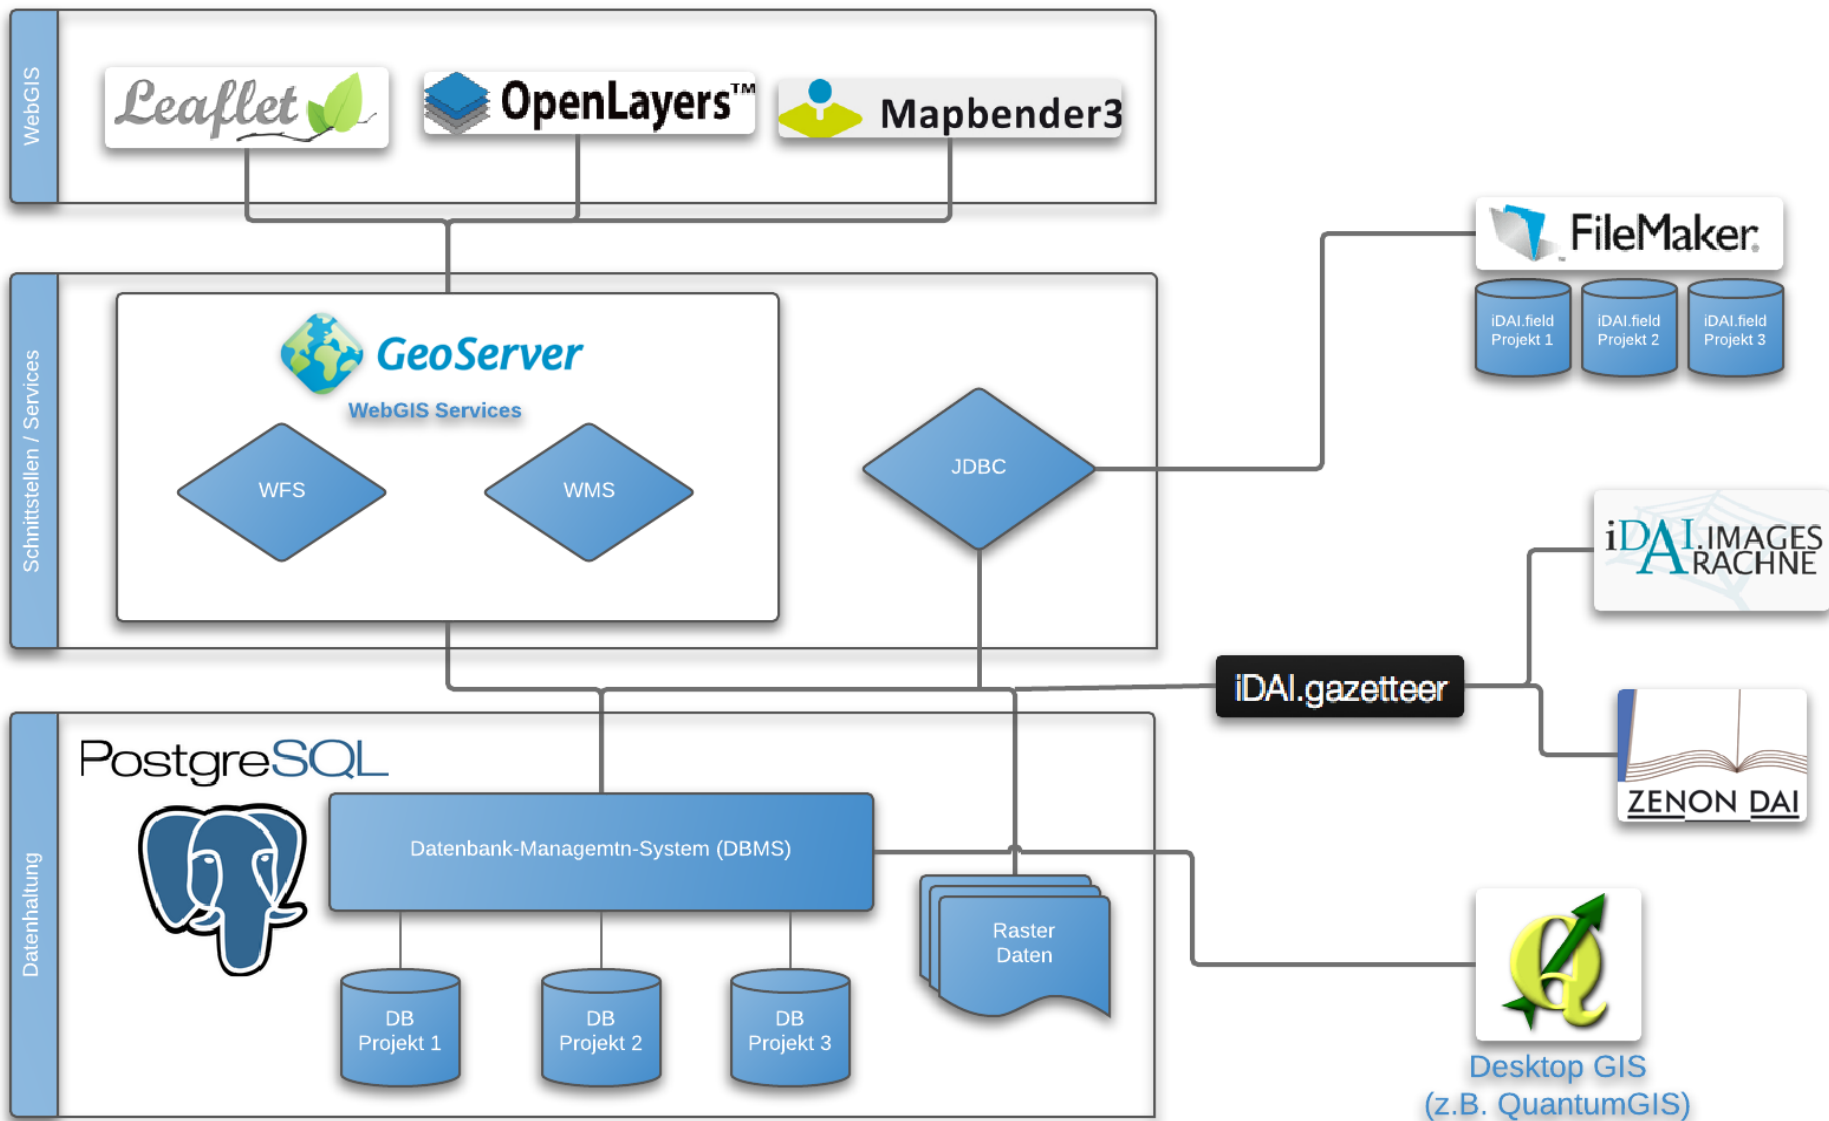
WebGIS

Leaflet

OpenLayers™

Mapbender3

Schnittstellen / Services

GeoServer

WebGIS Services

WFS

WMS

JDBC

FileMaker

iDAI.field Projekt 1

iDAI.field Projekt 2

iDAI.field Projekt 3

iDAI.IMAGES ARACHNE

iDAI.gazetteer

ZENON DAI

Datenhaltung

PostgreSQL

Datenbank-Managemtn-System (DBMS)

DB Projekt 1

DB Projekt 2

DB Projekt 3

Raster Daten

Desktop GIS (z.B. QuantumGIS)